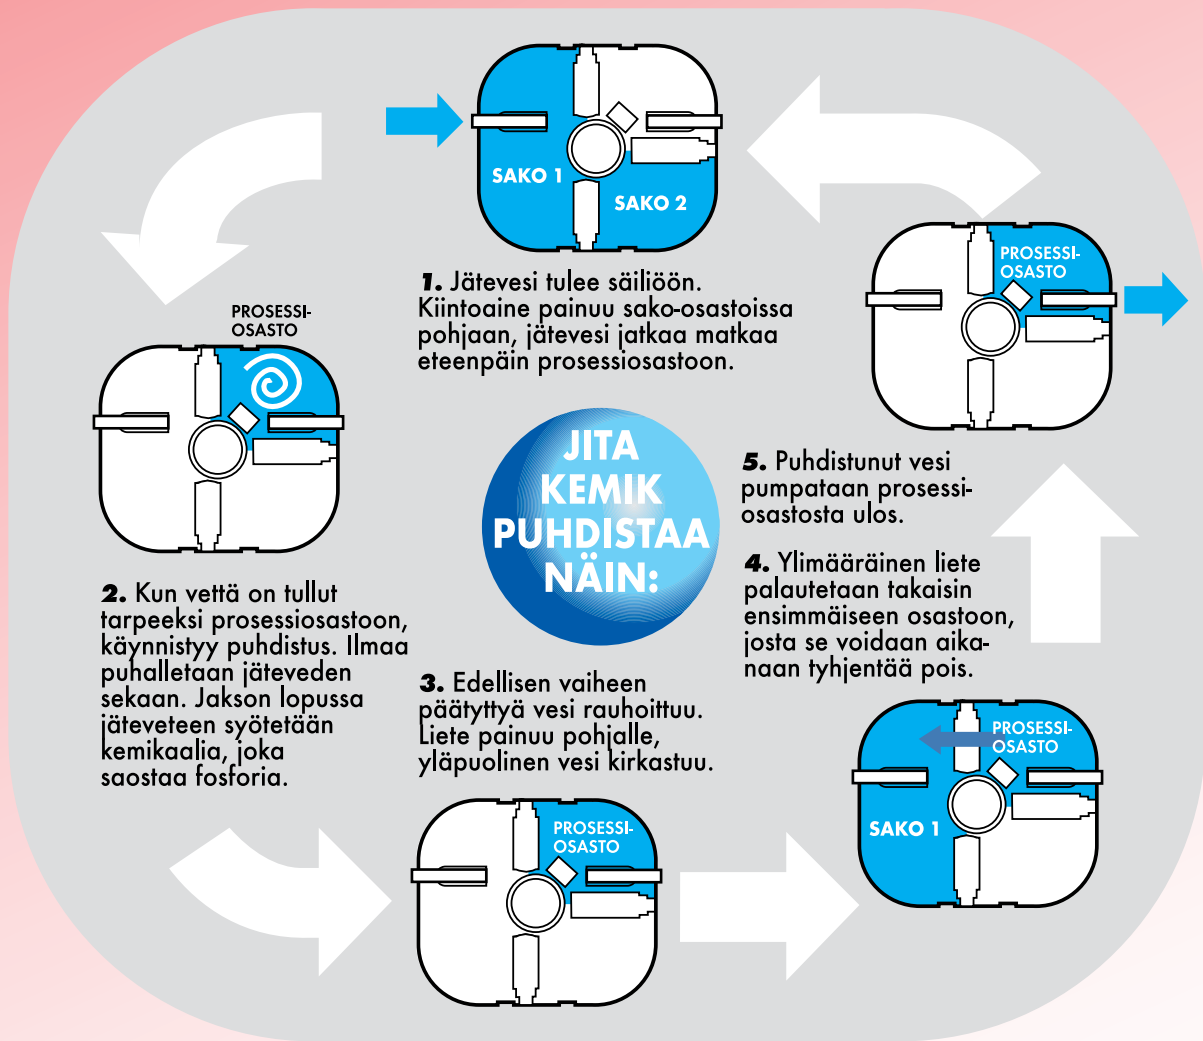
SAKO 1
SAKO 2

1. Jätevesi tulee säiliöön. Kiintoaine painuu sako-osastoissa pohjaan, jätevesi jatkaa matkaa eteenpäin prosessiosastoon.

PROSESSI-OSASTO

PROSESSI-OSASTO

JITA KEMIK PUHDISTAA NÄIN:

5. Puhdistunut vesi pumpataan prosessiosastosta ulos.

2. Kun vettä on tullut tarpeeksi prosessiosastoon, käynnistyy puhdistus. Ilmaa puhalletaan jäteveden sekaan. Jakson lopussa jäteveteen syötetään kemikaalia, joka saostaa fosforia.

4. Ylimääräinen liete palautetaan takaisin ensimmäiseen osastoon, josta se voidaan aikanaan tyhjentää pois.

3. Edellisen vaiheen päätyttyä vesi rauhoittuu. Liete painuu pohjalle, yläpuolinen vesi kirkastuu.

PROSESSI-OSASTO

PROSESSI-OSASTO
SAKO 1